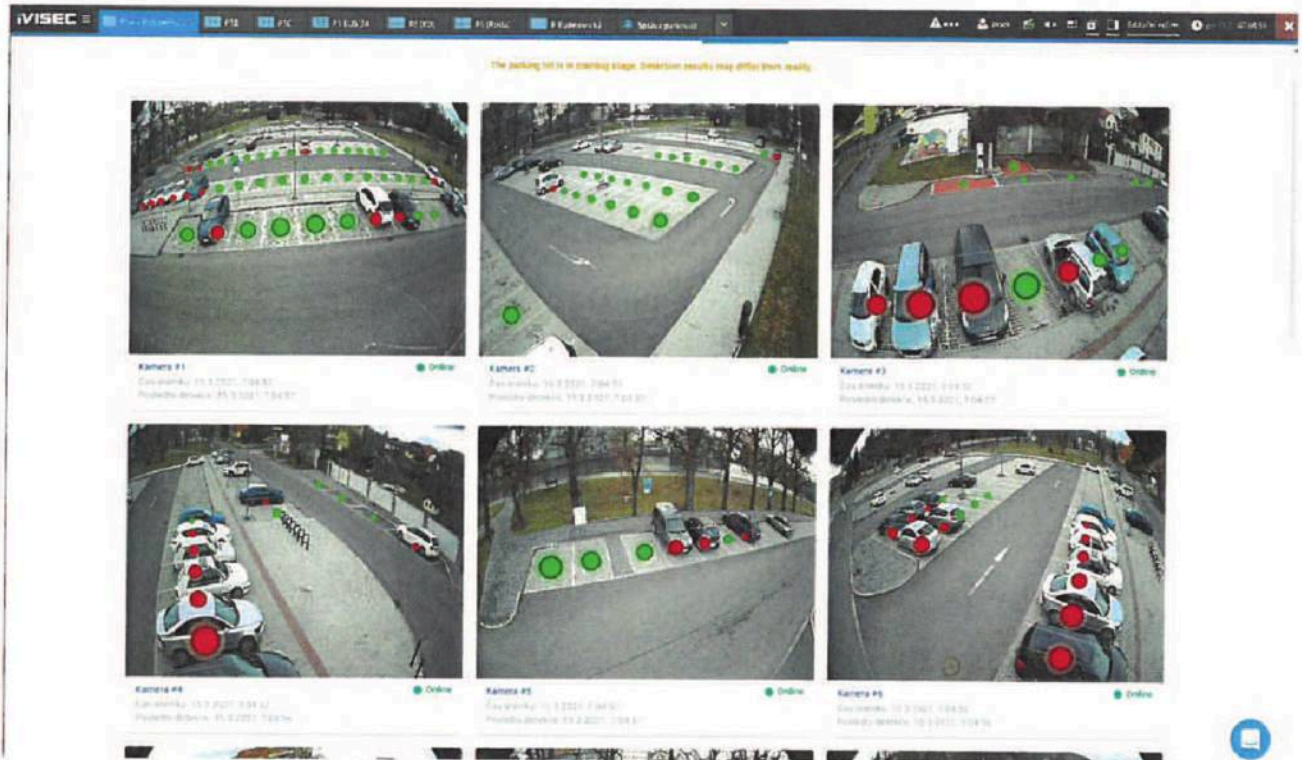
iVISEC ≡ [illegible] P3 P3C P3 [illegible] P3 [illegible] P3 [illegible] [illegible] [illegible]

The parking lot is in training stage. Detection results may differ from reality.

Kamera #1
Čas snímku: 15.3.2021, 7:04:51
Poslední detekce: 15.3.2021, 7:04:51
Online

Kamera #2
Čas snímku: 15.3.2021, 7:04:51
Poslední detekce: 15.3.2021, 7:04:51
Online

Kamera #3
Čas snímku: 15.3.2021, 7:04:52
Poslední detekce: 15.3.2021, 7:04:52
Online

Kamera #4
Čas snímku: 15.3.2021, 7:04:52
Poslední detekce: 15.3.2021, 7:04:52
Online

Kamera #5
Čas snímku: 15.3.2021, 7:04:51
Poslední detekce: 15.3.2021, 7:04:51
Online

Kamera #6
Čas snímku: 15.3.2021, 7:04:52
Poslední detekce: 15.3.2021, 7:04:52
Online